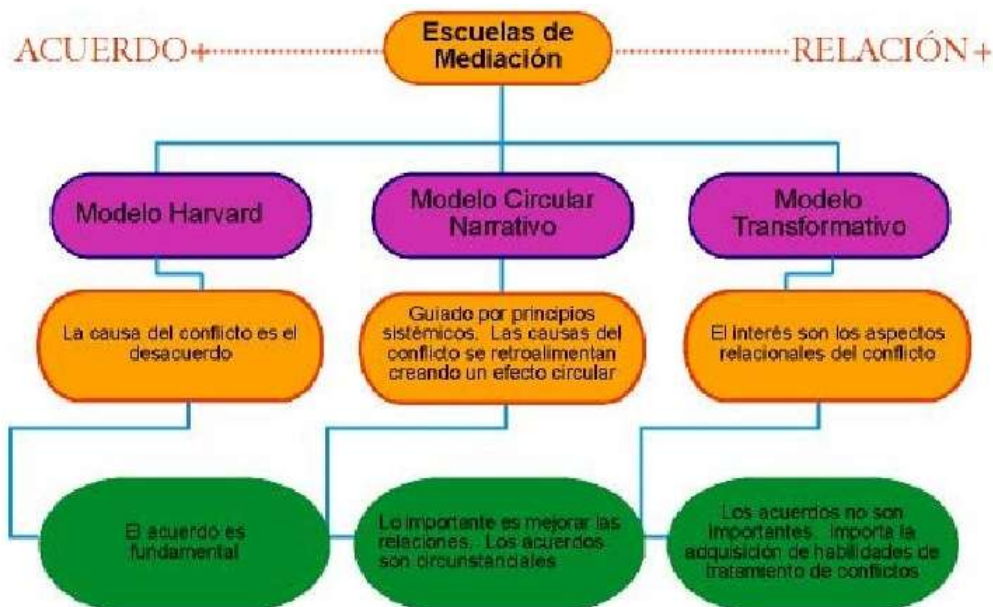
ACUERDO+

Escuelas de Mediación

RELACIÓN+

Modelo Harvard

Modelo Circular Narrativo

Modelo Transformativo

La causa del conflicto es el desacuerdo

Guiado por principios sistémicos. Las causas del conflicto se retroalimentan creando un efecto circular

El interés son los aspectos relacionales del conflicto

El acuerdo es fundamental

Lo importante es mejorar las relaciones. Los acuerdos son circunstanciales

Los acuerdos no son importantes, importa la adquisición de habilidades de tratamiento de conflictos